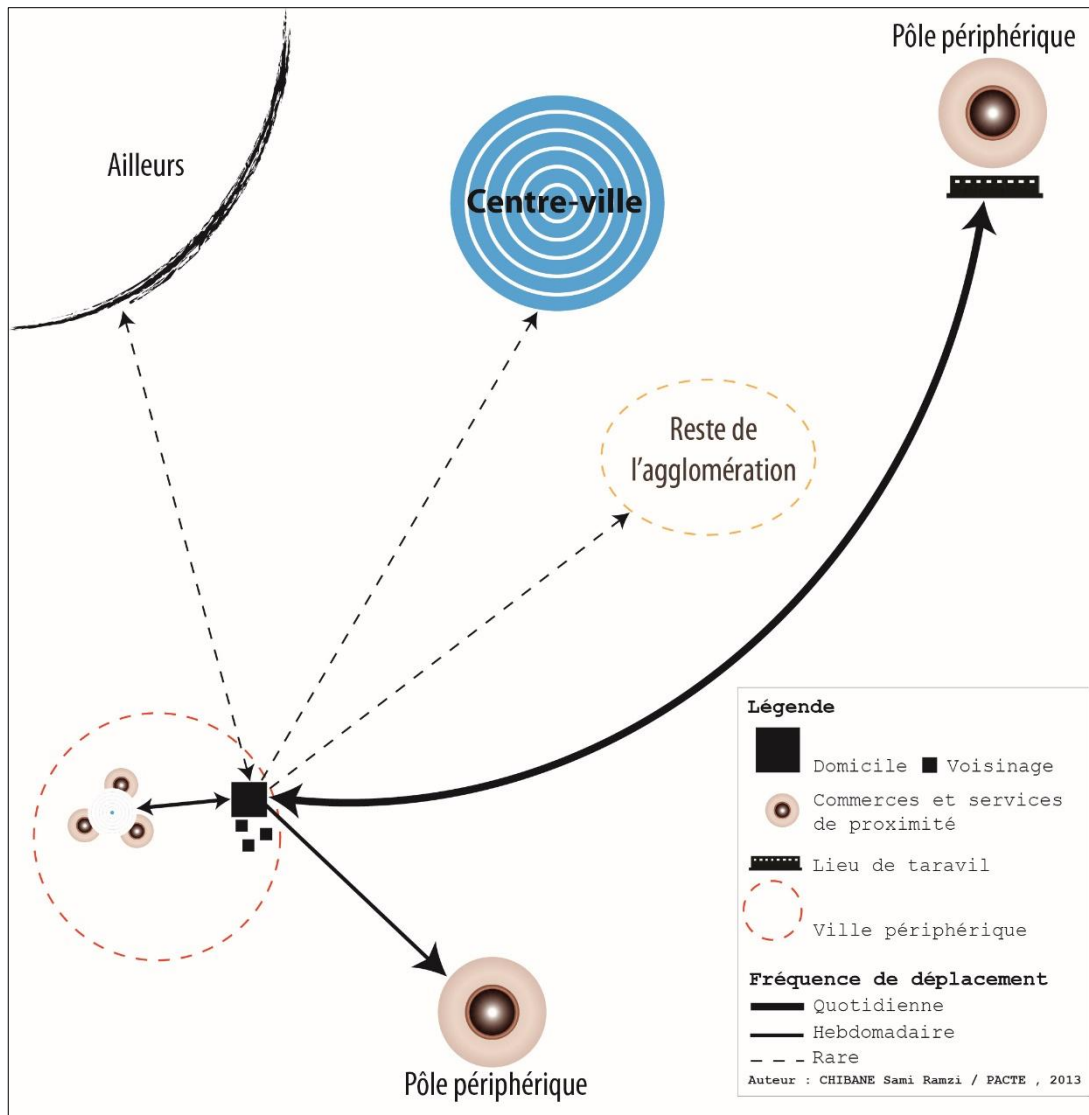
Pôle périphérique

Ailleurs

Centre-ville

Reste de l'agglomération

Légende

Domicile Voisinage

Commerces et services de proximité

Lieu de taravil

Ville périphérique

Fréquence de déplacement

Quotidienne

Hebdomadaire

Rare

Auteur : CHIBANE Sami Ramzi / PACTE , 2013

Pôle périphérique